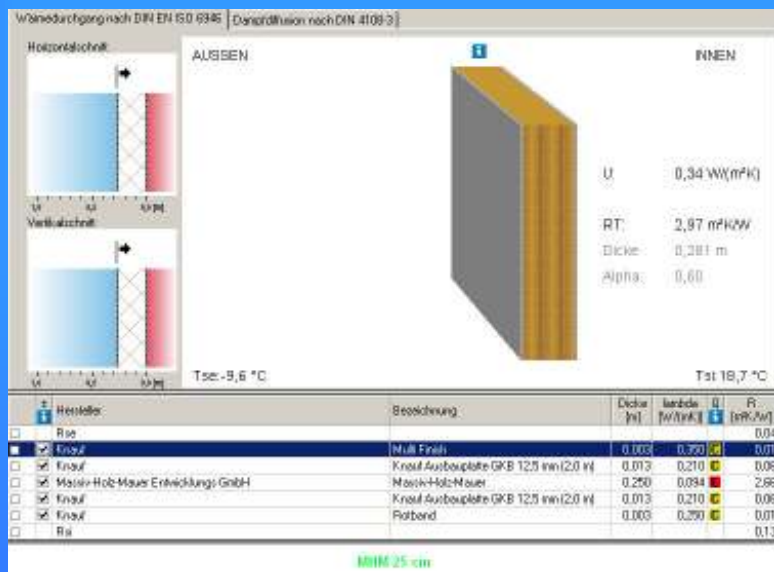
Wärmedurchgang nach DIN EN ISO 6946 | Dampfdiffusion nach DIN 4108-3

Horizontalschnitt

Vertikalschnitt

AUSSEN

INNEN

U: 0,34 W/(m²K)

RT: 2,97 m²K/W

Dicke: 0,281 m

Alpha: 0,60

Tse: -9,6 °C

Tsi: 18,7 °C

| | | Hersteller | Bezeichnung | Dicke [m] | lambda [W/(mK)] | Q | R [m²K/W] |
|---|---|---|---|---|---|---|---|
| | | Rse | | | | | 0,04 |
| | ✓ | Knauf | Multi Finish | 0,003 | 0,350 | C | 0,01 |
| | ✓ | Knauf | Knauf Ausbauplatte GKB 12,5 mm (2,0 m) | 0,013 | 0,210 | C | 0,06 |
| | ✓ | Massiv-Holz-Mauer Entwicklungs GmbH | Massiv-Holz-Mauer | 0,250 | 0,094 | | 2,66 |
| | ✓ | Knauf | Knauf Ausbauplatte GKB 12,5 mm (2,0 m) | 0,013 | 0,210 | C | 0,06 |
| | ✓ | Knauf | Rotband | 0,003 | 0,250 | C | 0,01 |
| | | Rsi | | | | | 0,13 |

MHM 25 cm